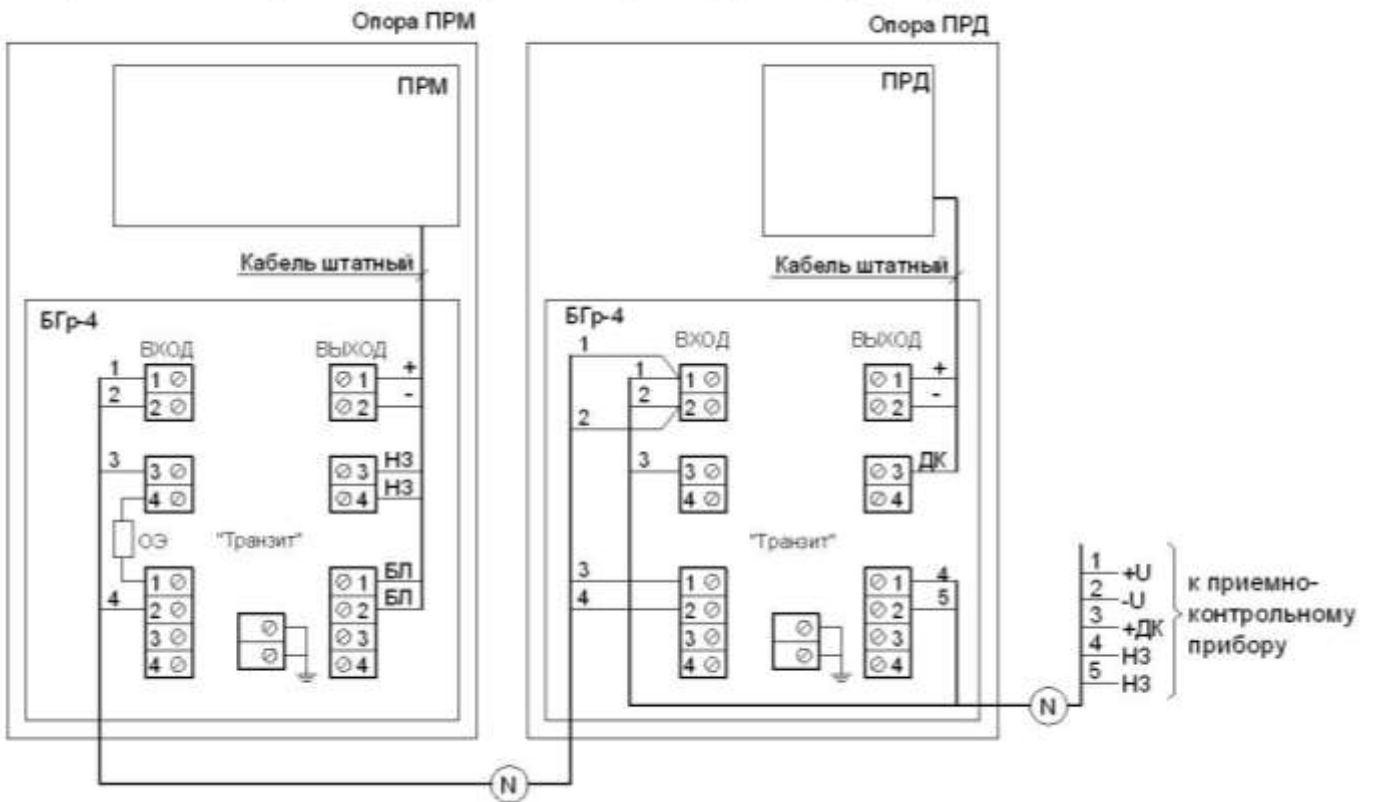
Опора ПРМ

ПРМ

Кабель штатный

БГр-4

ВХОД

ВЫХОД

1
2

1 ⊘
2 ⊘

⊘ 1
⊘ 2

+
-

3

3 ⊘
4 ⊘

⊘ 3
⊘ 4

НЗ
НЗ

ОЭ

"Транзит"

4

1 ⊘
2 ⊘
3 ⊘
4 ⊘

⊘ 1
⊘ 2
⊘ 3
⊘ 4

БЛ
БЛ

N

Опора ПРД

ПРД

Кабель штатный

БГр-4

ВХОД

ВЫХОД

1
2
1
2

1 ⊘
2 ⊘

⊘ 1
⊘ 2

+
-

3

3 ⊘
4 ⊘

⊘ 3
⊘ 4

ДК

"Транзит"

3
4

1 ⊘
2 ⊘
3 ⊘
4 ⊘

⊘ 1
⊘ 2
⊘ 3
⊘ 4

4
5

N

1 +U
2 -U
3 +ДК
4 НЗ
5 НЗ

к приемно-контрольному прибору